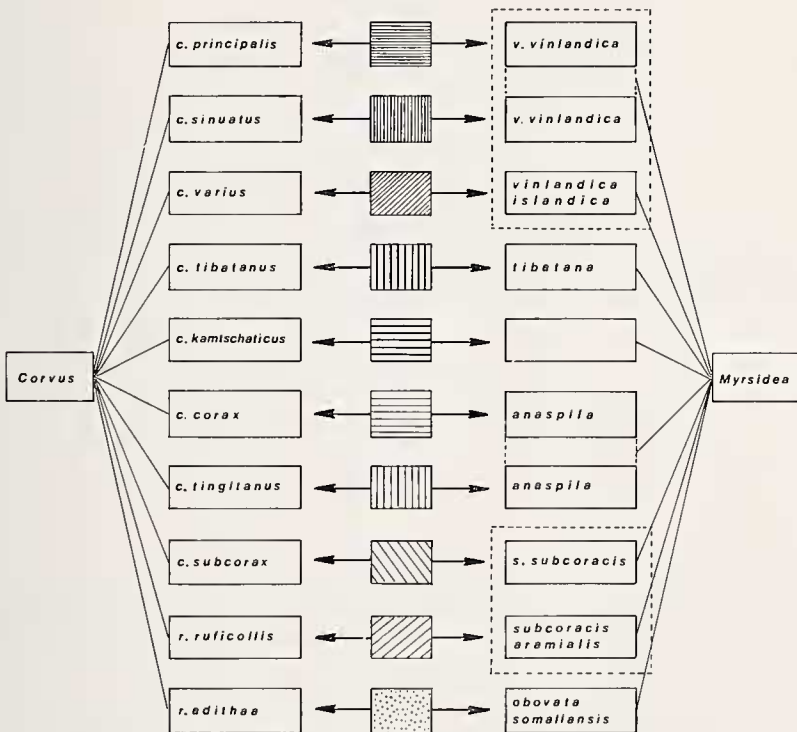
Corvus

c. principalis
c. sinuatus
c. varius
c. tibatanus
c. kamtschaticus
c. corax
c. tingitanus
c. subcorax
r. ruficollis
r. edithae

v. vinlandica
v. vinlandica
vinlandica islandica
tibetana
anaspila
anaspila
s. subcoracis
subcoracis aramialis
obovata somaliensis

Myrsidea